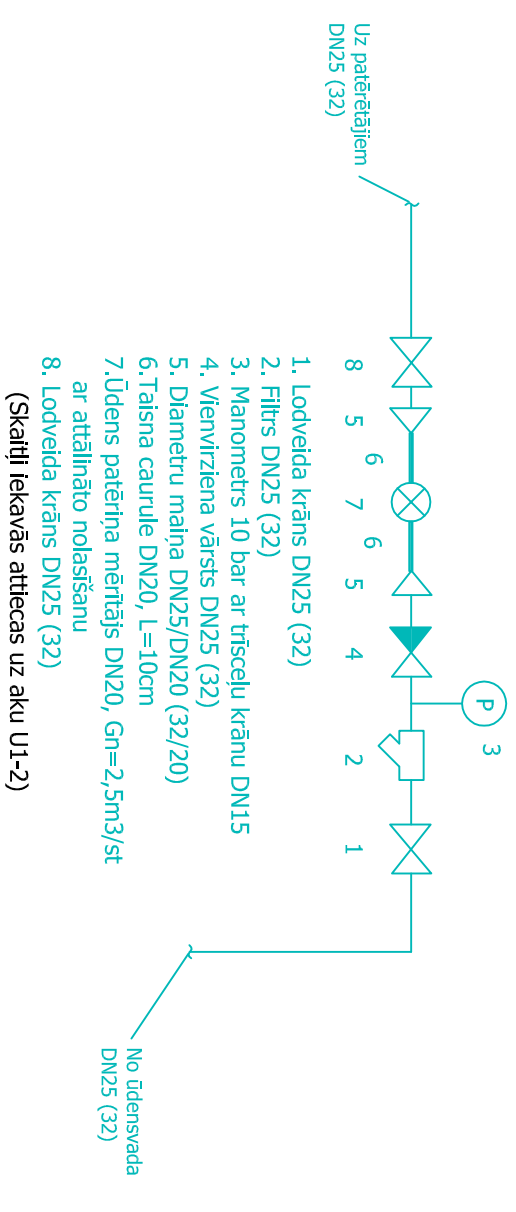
Uz patērētājiem DN25 (32)

P 3

8 5 6 7 6 5 4 2 1

1. Lodveida krāns DN25 (32)
2. Filtrs DN25 (32)
3. Manometrs 10 bar ar trīsceļu krānu DN15
4. Vienvirziena vārsts DN25 (32)
5. Diametru maiņa DN25/DN20 (32/20)
6.Taisna caurule DN20, L=10cm
7.Ūdens patēriņa mēritājs DN20, Gn=2,5m3/st ar attālināto nolasīšanu
8. Lodveida krāns DN25 (32)

(Skaitļi iekavās attiecas uz aku U1-2)

No ūdensvada DN25 (32)